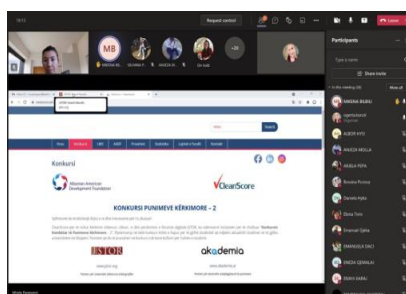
Request control
Leave
MB
Participants
Share invite
MIRENA BUBU
AJROR HYSI
ANXIZA MULLA
ANILA PEPA
Rovena Puravia
Daniela Hyka
Elvisa Tore
Enxerali Gjeka
EMANUELA DACI
ENIDA QAMALLI
EMIS KARAJ
Konkursi
Albanian American Development Foundation
ClearScore
KONKURSI PUNIMEVE KËRKIMORE – 2
JSTOR
akademia
www.jstor.org
www.akademia.al